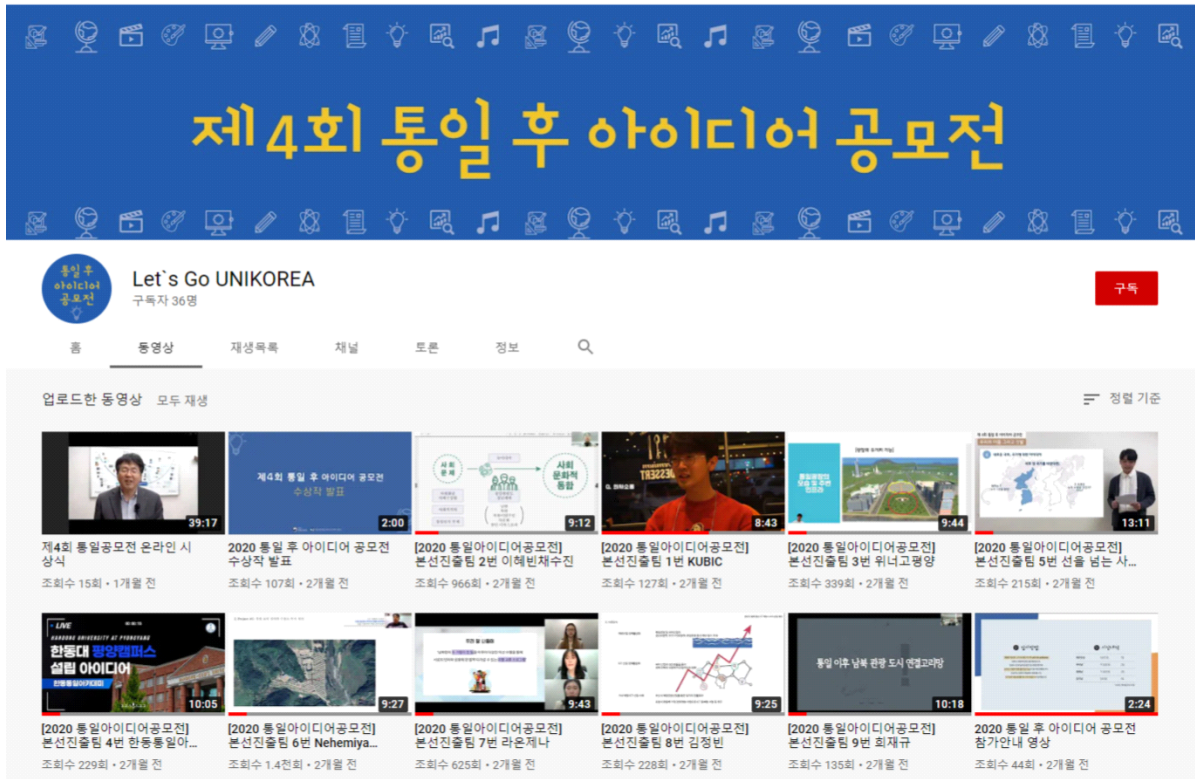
제4회 통일 후 아이디어 공모전

통일 후 아이디어 공모전

Let`s Go UNIKOREA
구독자 36명

구독

홈
동영상
재생목록
채널
토론
정보

업로드한 동영상 모두 재생
정렬 기준

39:17
제4회 통일공모전 온라인 시상식
조회수 15회 • 1개월 전

제4회 통일 후 아이디어 공모전
수상작 발표
2:00
2020 통일 후 아이디어 공모전 수상작 발표
조회수 107회 • 2개월 전

사회문제
사회 문화적 통합
9:12
[2020 통일아이디어공모전] 본선진출팀 2번 이혜빈채수진
조회수 966회 • 2개월 전

8:43
[2020 통일아이디어공모전] 본선진출팀 1번 KUBIC
조회수 127회 • 2개월 전

9:44
[2020 통일아이디어공모전] 본선진출팀 3번 위너고평양
조회수 339회 • 2개월 전

13:11
[2020 통일아이디어공모전] 본선진출팀 5번 선을 넘는 사...
조회수 215회 • 2개월 전

LIVE
HANDONG UNIVERSITY AT PYONGYANG
한동대 평양캠퍼스 설립 아이디어
한동통일아카데미
10:05
[2020 통일아이디어공모전] 본선진출팀 4번 한동통일아...
조회수 229회 • 2개월 전

9:27
[2020 통일아이디어공모전] 본선진출팀 6번 Nehemiya...
조회수 1.4천회 • 2개월 전

9:43
[2020 통일아이디어공모전] 본선진출팀 7번 라온제나
조회수 625회 • 2개월 전

9:25
[2020 통일아이디어공모전] 본선진출팀 8번 김정빈
조회수 228회 • 2개월 전

통일 이후 남북 관광 도시 연결고리망
10:18
[2020 통일아이디어공모전] 본선진출팀 9번 최재규
조회수 135회 • 2개월 전

2:24
2020 통일 후 아이디어 공모전 참가안내 영상
조회수 44회 • 2개월 전